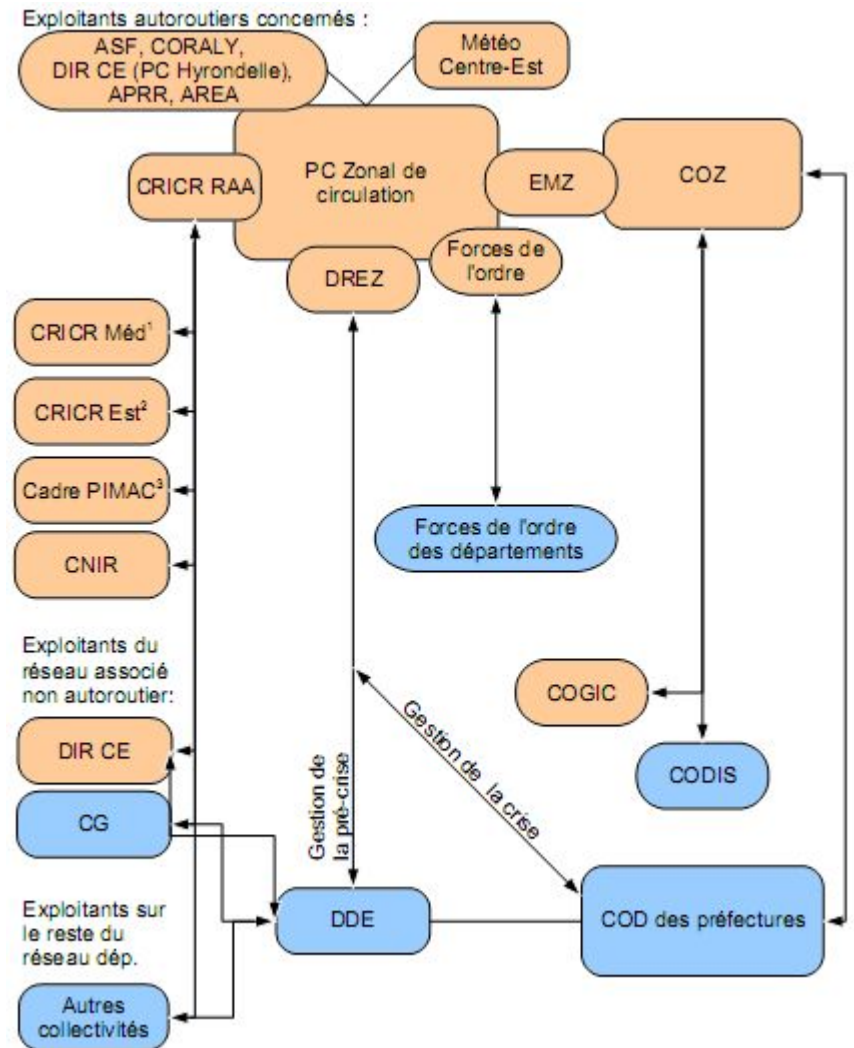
Exploitants autoroutiers concernés :

ASF, CORALY, DIR CE (PC Hyrondelle), APRR, AREA

Météo Centre-Est

PC Zonal de circulation

CRICR RAA

EMZ

COZ

DREZ

Forces de l'ordre

CRICR Méd$^1$

CRICR Est$^2$

Cadre PIMAC$^3$

CNIR

Forces de l'ordre des départements

Exploitants du réseau associé non autoroutier:

COGIC

DIR CE

CODIS

CG

Gestion de la pré-crise

Gestion de la crise

Exploitants sur le reste du réseau dép.

DDE

COD des préfectures

Autres collectivités